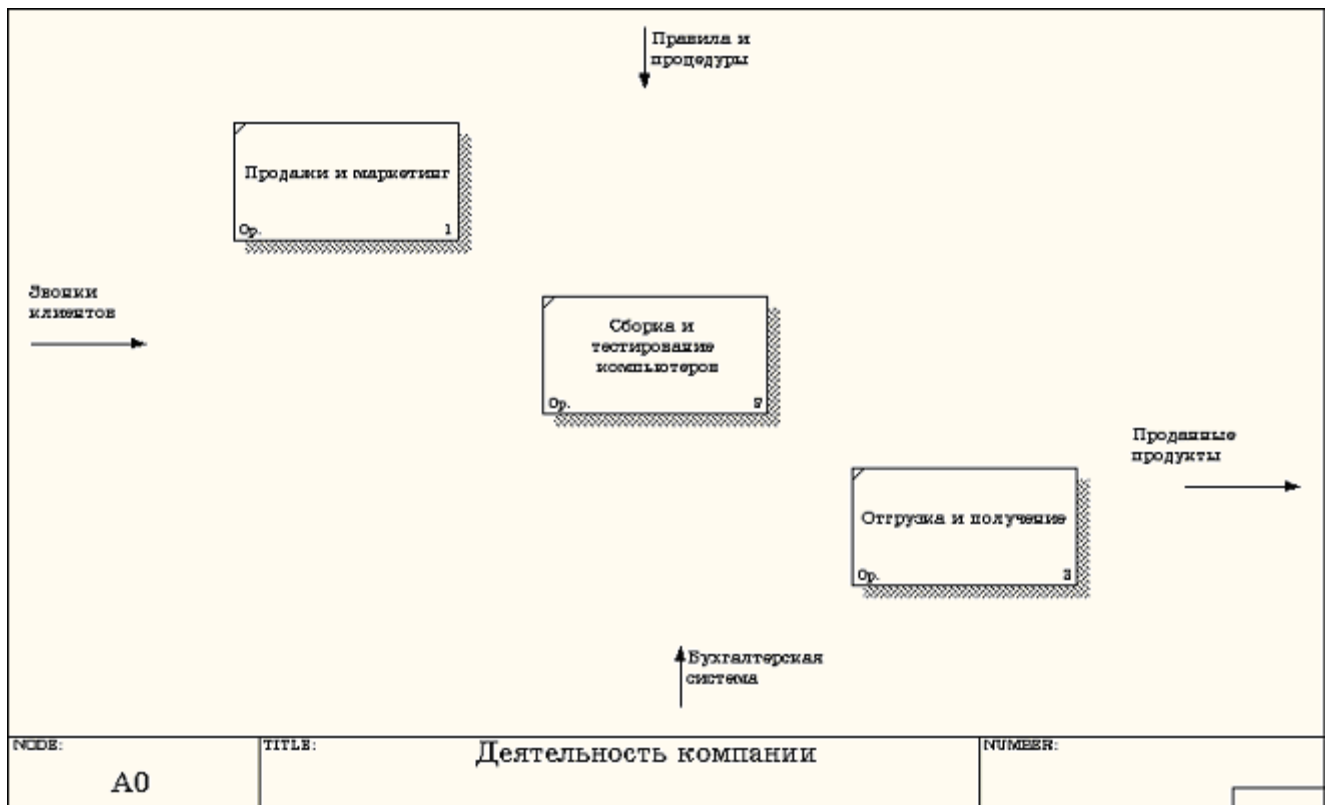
Правила и процедуры

Продажи и маркетинг

0р. 1

Звонки клиентов

Сборка и тестирование компьютеров

0р. 2

Проданные продукты

Отгрузка и получение

0р. 3

Бухгалтерская система

| NODE: | TITLE: | NUMBER: |
|---|---|---|
| A0 | Деятельность компании | |